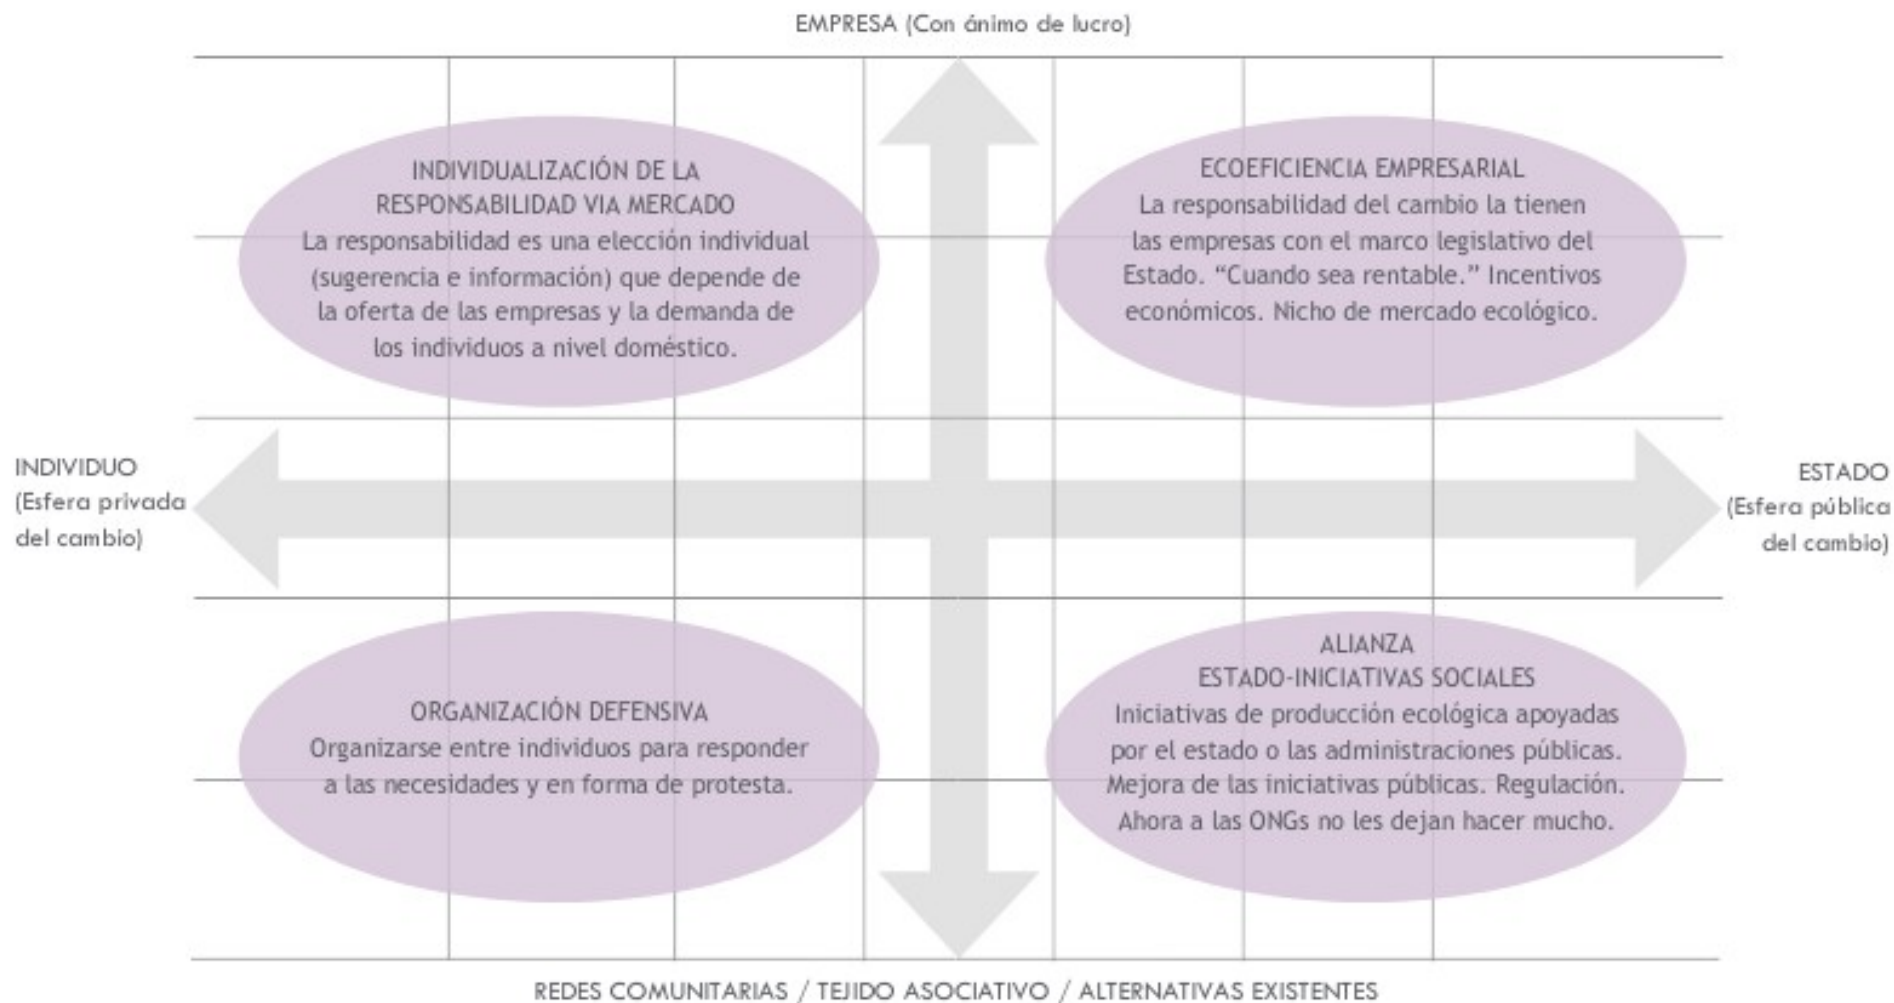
EMPRESA (Con ánimo de lucro)

INDIVIDUALIZACIÓN DE LA RESPONSABILIDAD VIA MERCADO
La responsabilidad es una elección individual (sugerencia e información) que depende de la oferta de las empresas y la demanda de los individuos a nivel doméstico.

ECOEFICIENCIA EMPRESARIAL
La responsabilidad del cambio la tienen las empresas con el marco legislativo del Estado. "Cuando sea rentable." Incentivos económicos. Nicho de mercado ecológico.

INDIVIDUO
(Esfera privada del cambio)

ESTADO
(Esfera pública del cambio)

ORGANIZACIÓN DEFENSIVA
Organizarse entre individuos para responder a las necesidades y en forma de protesta.

ALIANZA
ESTADO-INICIATIVAS SOCIALES
Iniciativas de producción ecológica apoyadas por el estado o las administraciones públicas. Mejora de las iniciativas públicas. Regulación. Ahora a las ONGs no les dejan hacer mucho.

REDES COMUNITARIAS / TEJIDO ASOCIATIVO / ALTERNATIVAS EXISTENTES